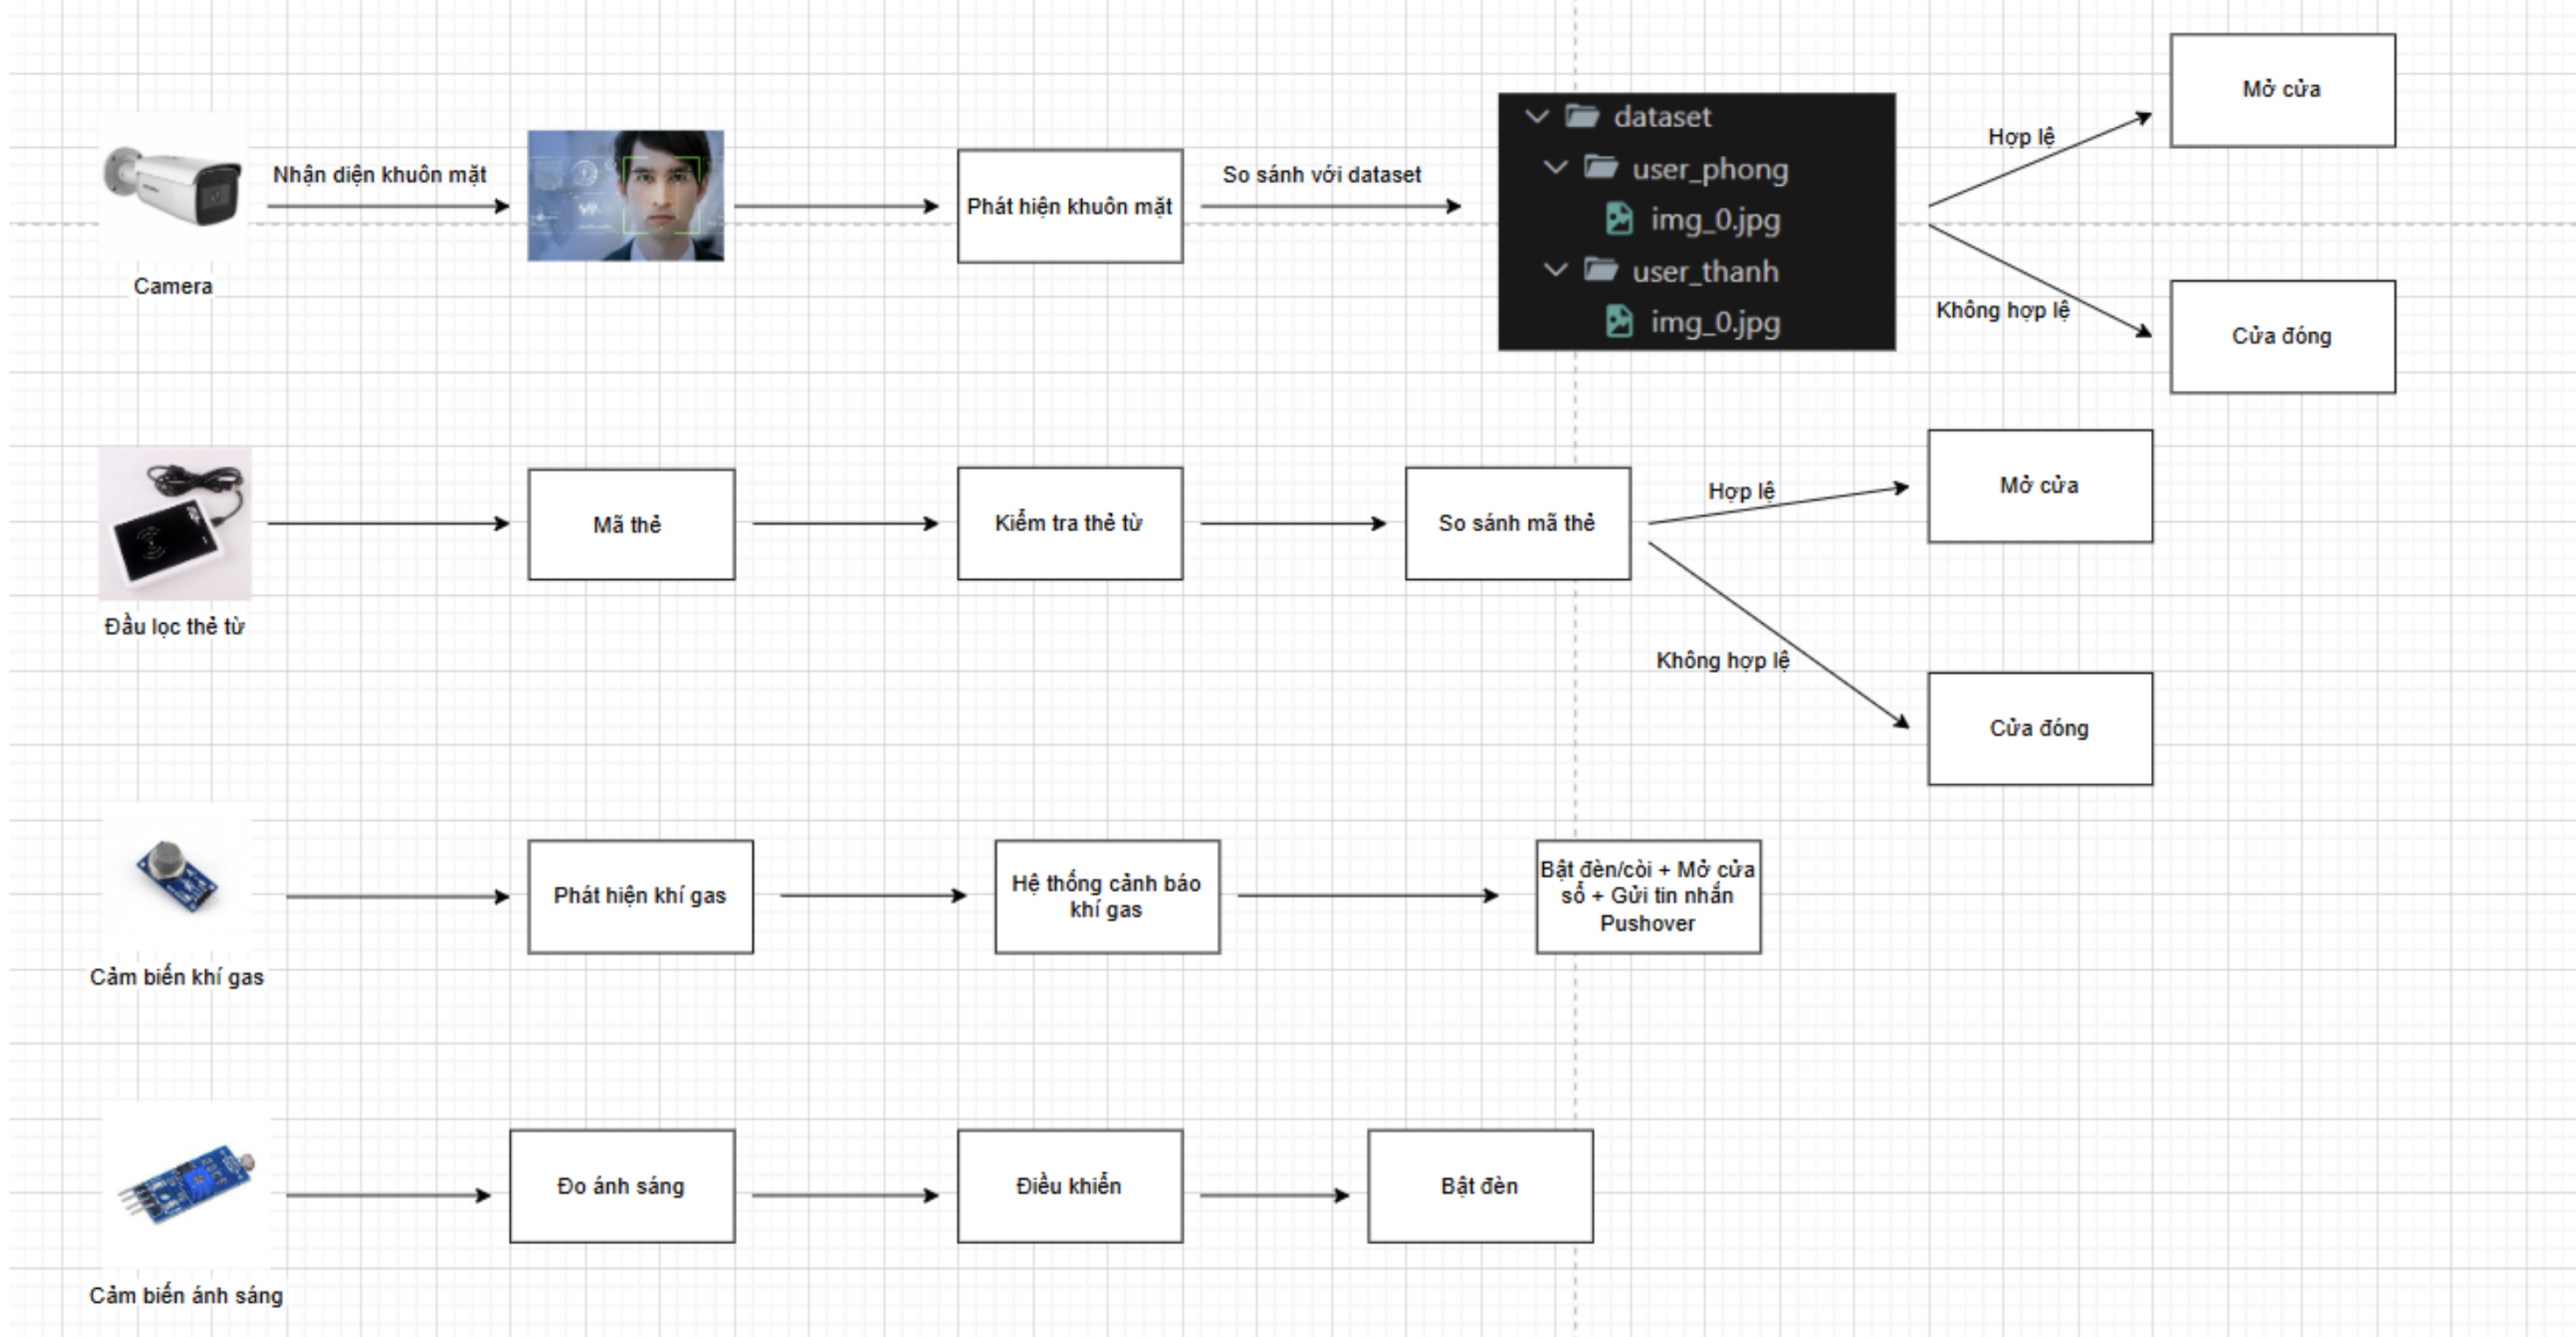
Camera

Nhận diện khuôn mặt

Phát hiện khuôn mặt

So sánh với dataset

dataset
user_phong
img_0.jpg
user_thanh
img_0.jpg

Hợp lệ

Mở cửa

Không hợp lệ

Cửa đóng

Đầu lọc thẻ từ

Mã thẻ

Kiểm tra thẻ từ

So sánh mã thẻ

Hợp lệ

Mở cửa

Không hợp lệ

Cửa đóng

Cảm biến khí gas

Phát hiện khí gas

Hệ thống cảnh báo khí gas

Bật đèn/còi + Mở cửa sổ + Gửi tin nhắn Pushover

Cảm biến ánh sáng

Đo ánh sáng

Điều khiển

Bật đèn